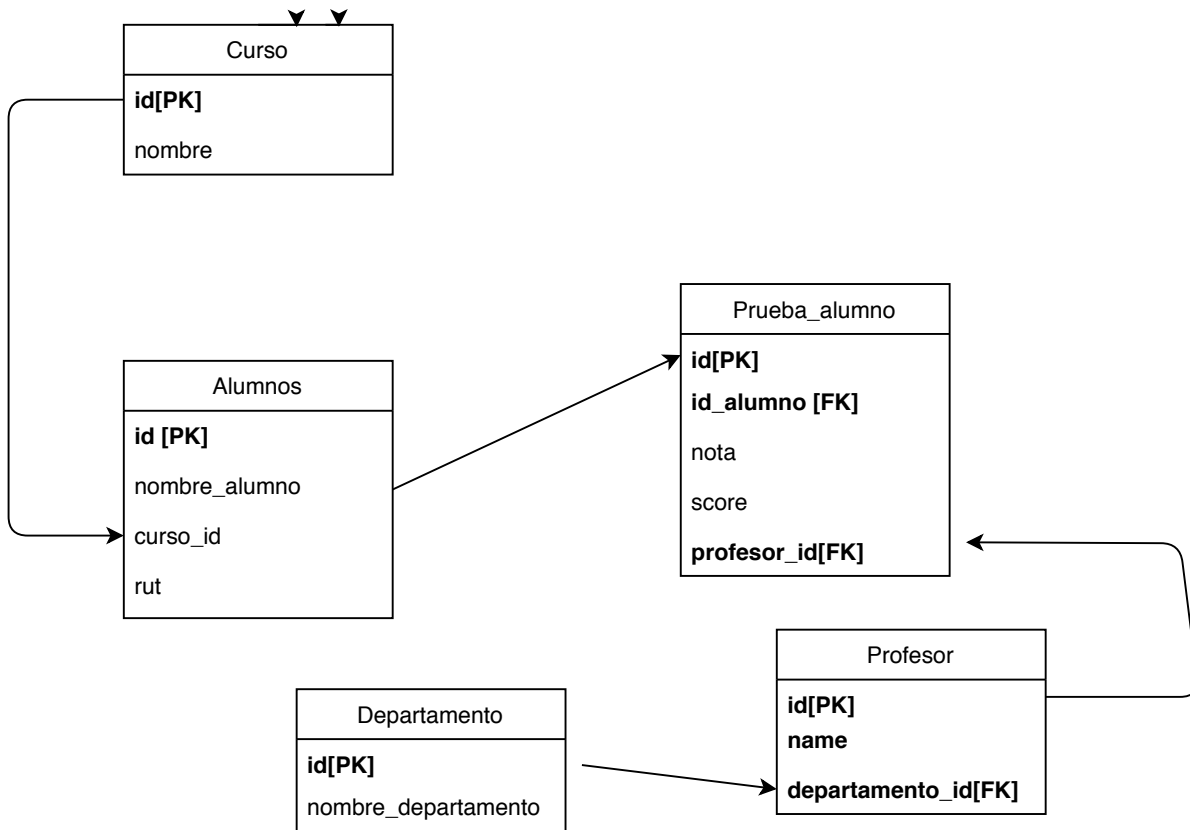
Curso

id[PK]

nombre

Prueba_alumno

id[PK]

id_alumno [FK]

nota

score

profesor_id[FK]

Alumnos

id [PK]

nombre_alumno

curso_id

rut

Profesor

id[PK]

name

departamento_id[FK]

Departamento

id[PK]

nombre_departamento